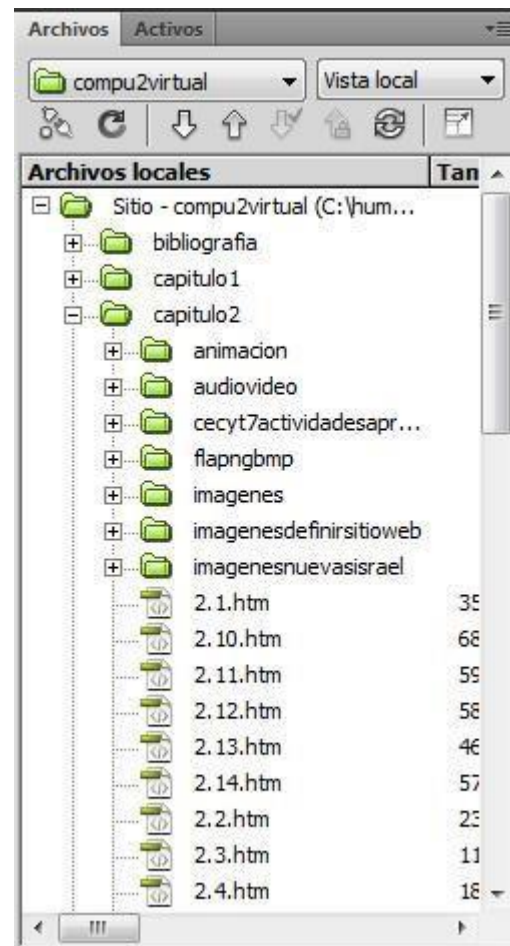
Archivos Activos

compu2virtual
Vista local

| Archivos locales | Tan |
|---|---|
| Sitio - compu2virtual (C:\hum... | |
| bibliografia | |
| capitulo1 | |
| capitulo2 | |
| animacion | |
| audiovideo | |
| cecyt7actividadesapr... | |
| flapngbmp | |
| imagenes | |
| imagenesdefinirsitioweb | |
| imagenesnuevasisrael | |
| 2.1.htm | 35 |
| 2.10.htm | 68 |
| 2.11.htm | 59 |
| 2.12.htm | 58 |
| 2.13.htm | 46 |
| 2.14.htm | 57 |
| 2.2.htm | 23 |
| 2.3.htm | 11 |
| 2.4.htm | 18 |